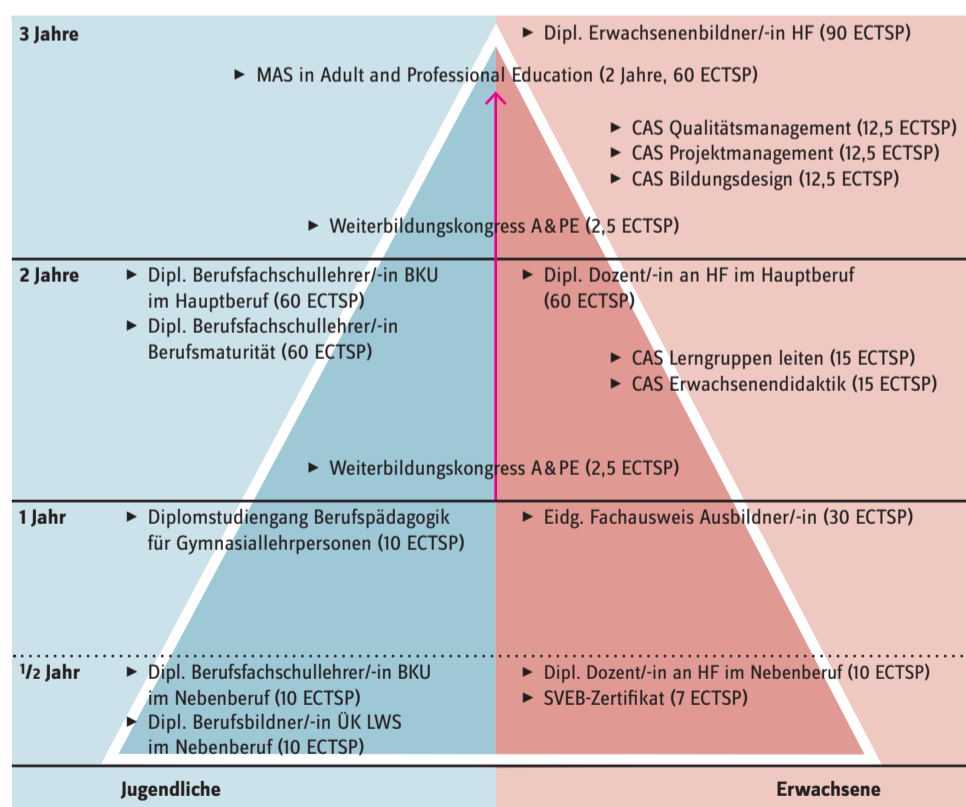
3 Jahre

▸ Dipl. Erwachsenenbildner/-in HF (90 ECTSP)

▸ MAS in Adult and Professional Education (2 Jahre, 60 ECTSP)

▸ CAS Qualitätsmanagement (12,5 ECTSP)
▸ CAS Projektmanagement (12,5 ECTSP)
▸ CAS Bildungsdesign (12,5 ECTSP)

▸ Weiterbildungskongress A&PE (2,5 ECTSP)

2 Jahre

▸ Dipl. Berufsfachschullehrer/-in BKU im Hauptberuf (60 ECTSP)
▸ Dipl. Berufsfachschullehrer/-in Berufsmaturität (60 ECTSP)

▸ Dipl. Dozent/-in an HF im Hauptberuf (60 ECTSP)

▸ CAS Lerngruppen leiten (15 ECTSP)
▸ CAS Erwachsenendidaktik (15 ECTSP)

▸ Weiterbildungskongress A&PE (2,5 ECTSP)

1 Jahr

▸ Diplomstudiengang Berufspädagogik für Gymnasiallehrpersonen (10 ECTSP)

▸ Eidg. Fachausweis Ausbildner/-in (30 ECTSP)

$^1/_2$ Jahr

▸ Dipl. Berufsfachschullehrer/-in BKU im Nebenberuf (10 ECTSP)
▸ Dipl. Berufsbildner/-in ÜK LWS im Nebenberuf (10 ECTSP)

▸ Dipl. Dozent/-in an HF im Nebenberuf (10 ECTSP)
▸ SVEB-Zertifikat (7 ECTSP)

Jugendliche

Erwachsene